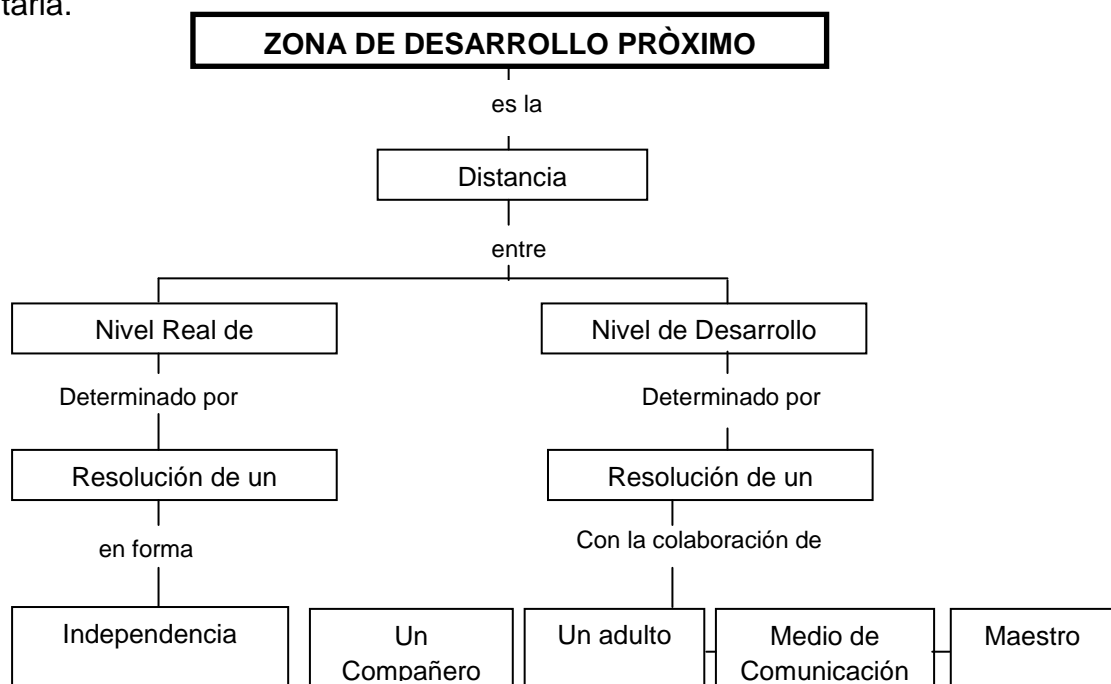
taria.

ZONA DE DESARROLLO PRÒXIMO

es la

Distancia

entre

Nivel Real de

Determinado por

Resolución de un

en forma

Independencia

Nivel de Desarrollo

Determinado por

Resolución de un

Con la colaboración de

Un Compañero

Un adulto

Medio de Comunicación

Maestro